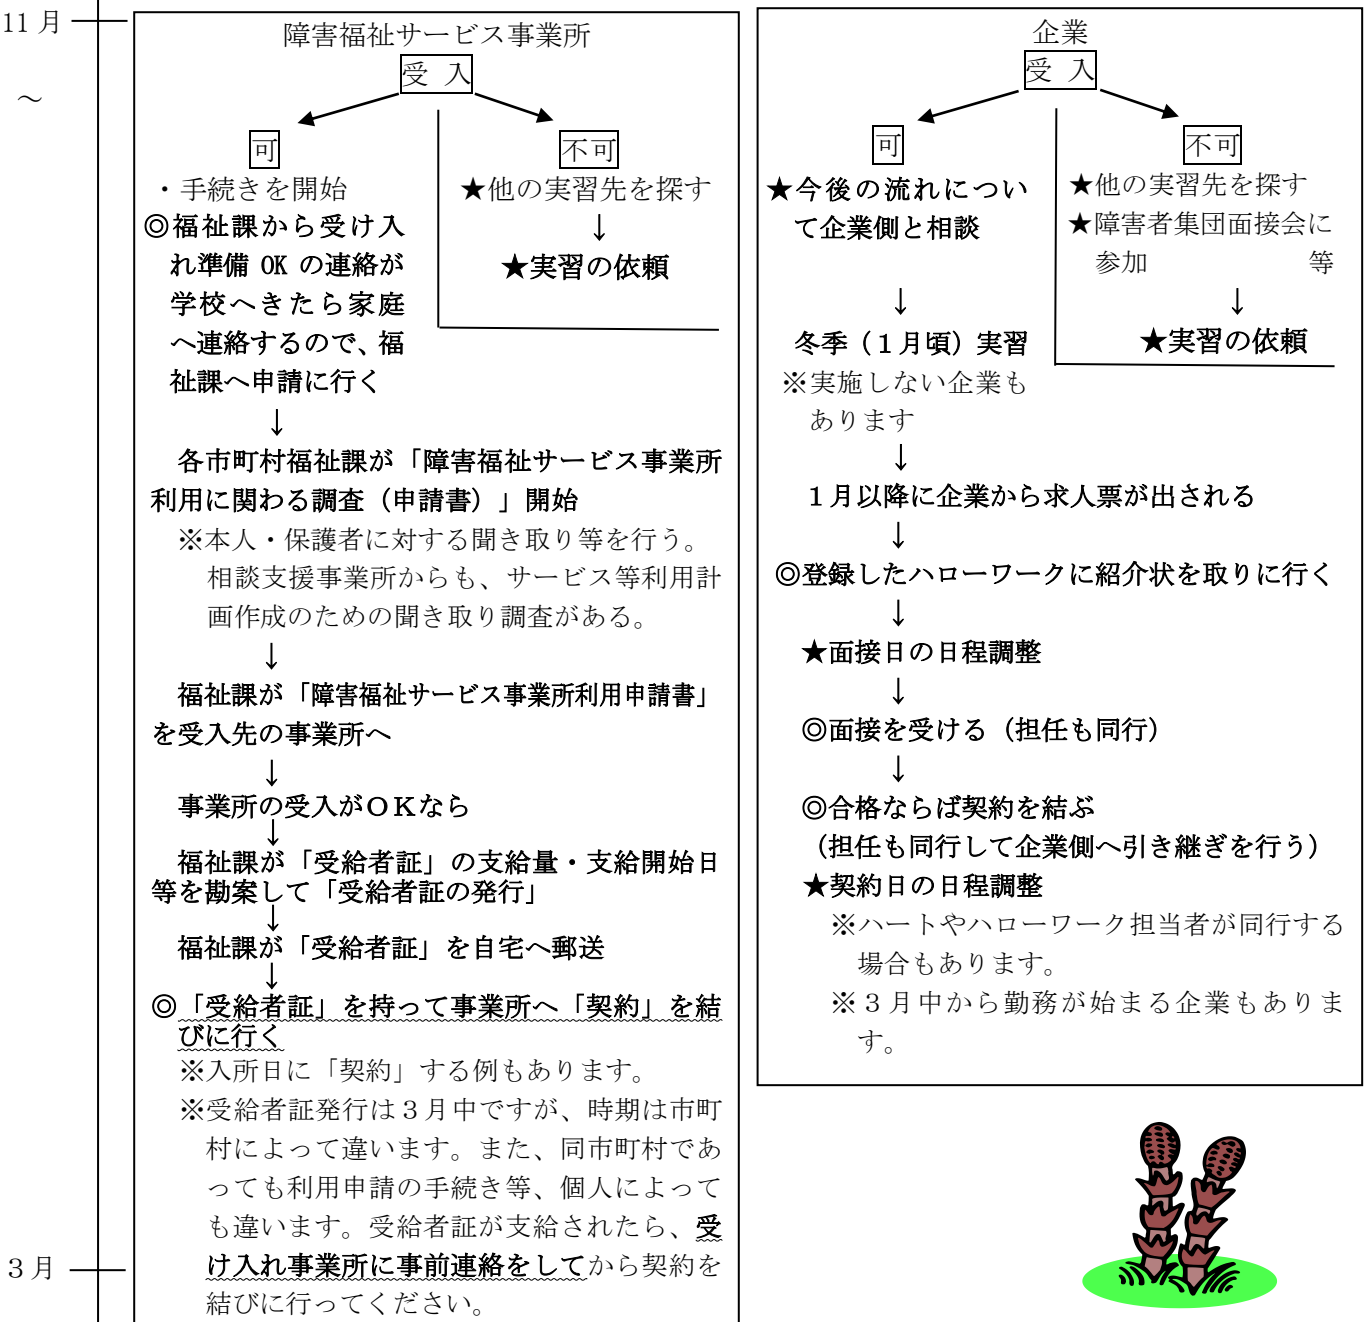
11 月

～

障害福祉サービス事業所

受 入

可

・手続きを開始

◎福祉課から受け入れ準備 OK の連絡が学校へきたら家庭へ連絡するので、福祉課へ申請に行く

↓

各市町村福祉課が「障害福祉サービス事業所利用に関わる調査（申請書）」開始

※本人・保護者に対する聞き取り等を行う。相談支援事業所からも、サービス等利用計画作成のための聞き取り調査がある。

↓

福祉課が「障害福祉サービス事業所利用申請書」を受入先の事業所へ

↓

事業所の受入がＯＫなら

↓

福祉課が「受給者証」の支給量・支給開始日等を勘案して「受給者証の発行」

↓

福祉課が「受給者証」を自宅へ郵送

↓

◎「受給者証」を持って事業所へ「契約」を結びに行く

※入所日に「契約」する例もあります。

※受給者証発行は３月中ですが、時期は市町村によって違います。また、同市町村であっても利用申請の手続き等、個人によっても違います。受給者証が支給されたら、受け入れ事業所に事前連絡をしてから契約を結びに行ってください。

不可

★他の実習先を探す

↓

★実習の依頼

企業

受 入

可

★今後の流れについて企業側と相談

↓

冬季（１月頃）実習

※実施しない企業もあります

↓

１月以降に企業から求人票が出される

↓

◎登録したハローワークに紹介状を取りに行く

↓

★面接日の日程調整

↓

◎面接を受ける（担任も同行）

↓

◎合格ならば契約を結ぶ

（担任も同行して企業側へ引き継ぎを行う）

★契約日の日程調整

※ハートやハローワーク担当者が同行する場合もあります。

※３月中から勤務が始まる企業もあります。

不可

★他の実習先を探す

★障害者集団面接会に参加 等

↓

★実習の依頼

３月